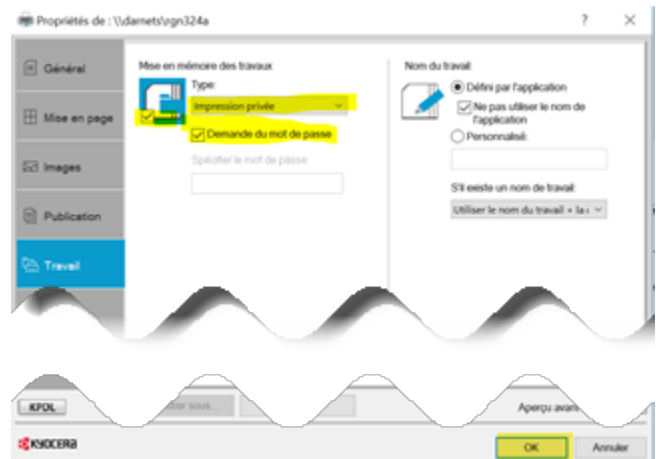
Propriétés de : \\darnets\rgn324a

?
×

Général

Mise en page

Images

Publication

Travail

Mise en mémoire des travaux

Type:

Impression privée

Demande du mot de passe

Spécifier le mot de passe:

Nom du travail:

Défini par l'application

Ne pas utiliser le nom de l'application

Personnalisé:

S'il existe un nom de travail:

Utiliser le nom du travail + la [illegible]

KPDL

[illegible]trer sous...

Aperçu avan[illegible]

KYOCERA

OK

Annuler